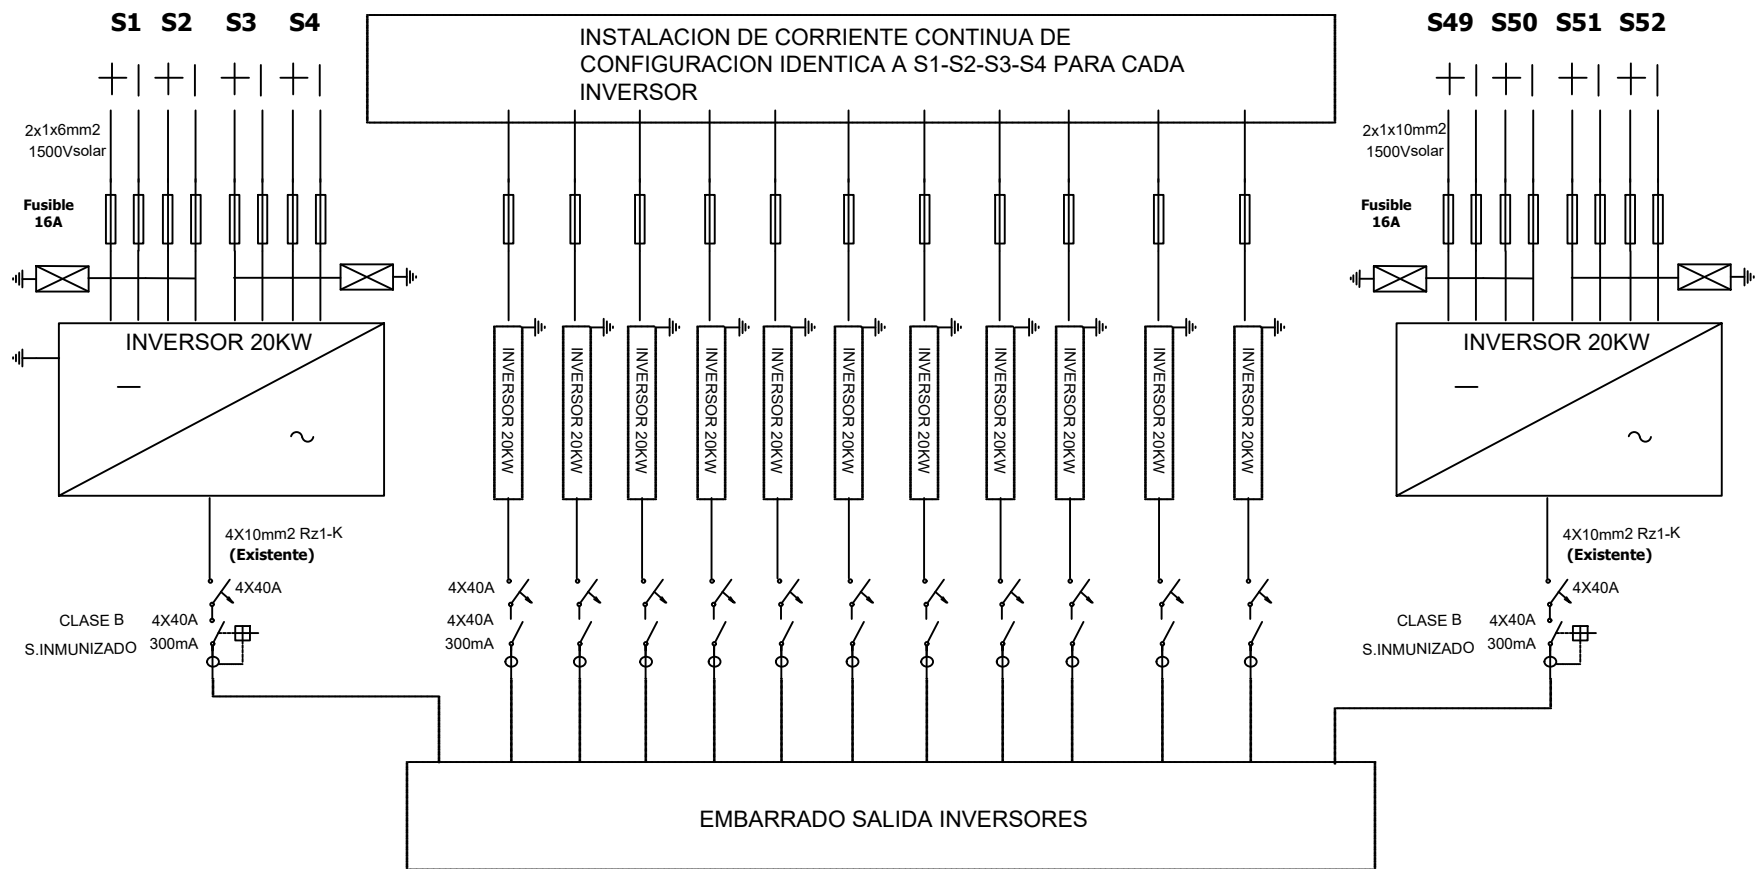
S1 S2 S3 S4

INSTALACION DE CORRIENTE CONTINUA DE CONFIGURACION IDENTICA A S1-S2-S3-S4 PARA CADA INVERSOR

S49 S50 S51 S52

+ | + | + | + |

+ | + | + | + |

2x1x6mm2
1500Vsolar

2x1x10mm2
1500Vsolar

Fusible
16A

Fusible
16A

INVERSOR 20KW

—

~

INVERSOR 20KW
INVERSOR 20KW
INVERSOR 20KW
INVERSOR 20KW
INVERSOR 20KW
INVERSOR 20KW
INVERSOR 20KW
INVERSOR 20KW
INVERSOR 20KW
INVERSOR 20KW
INVERSOR 20KW

INVERSOR 20KW

—

~

4X10mm2 Rz1-K
(Existente)

4X40A

CLASE B
S.INMUNIZADO

4X40A
300mA

4X40A

4X40A
300mA

4X10mm2 Rz1-K
(Existente)

4X40A

CLASE B
S.INMUNIZADO

4X40A
300mA

EMBARRADO SALIDA INVERSORES